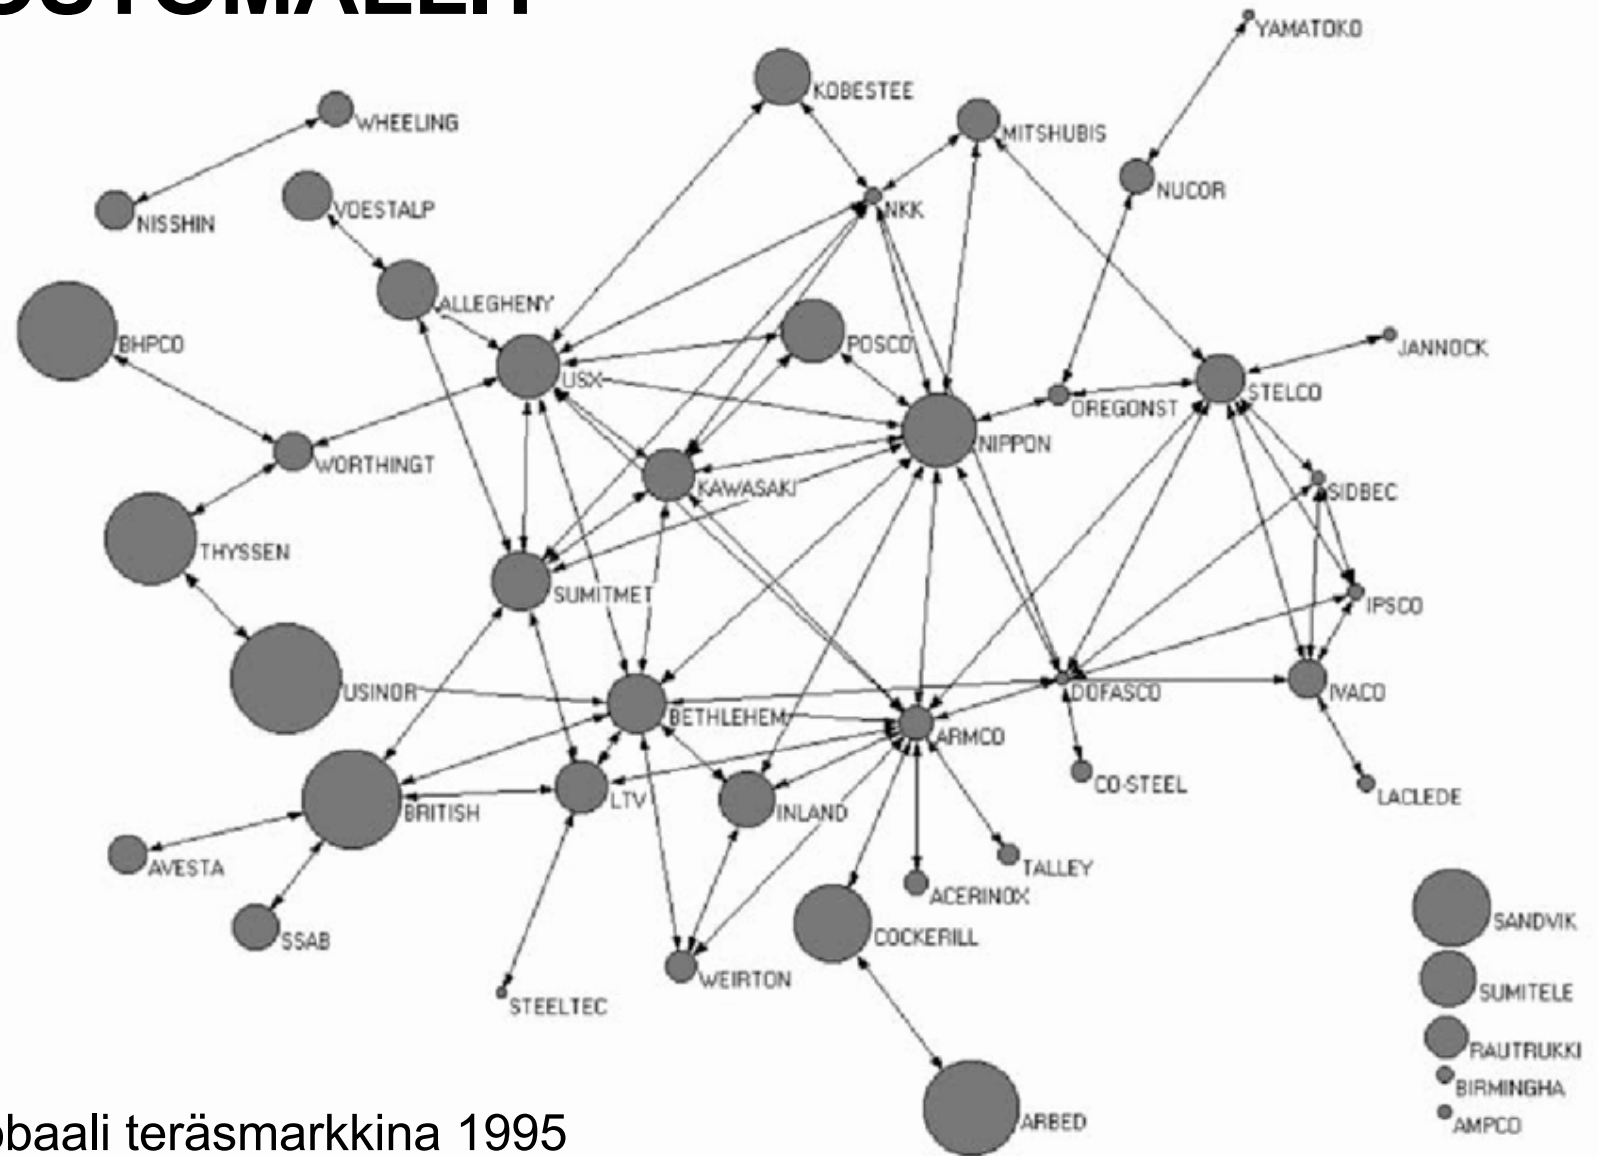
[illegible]

YAMATOKO
KOBESTEE
WHEELING
MITSHUBIS
NUCOR
NISSHIN
VOESTALP
NKK
ALLEGHENY
BHPCO
POSCO
JANNOCK
USX
STELCO
OREGONST
NIPPON
WORTHINGT
KAWASAKI
SIDBEC
THYSSEN
SUMITMET
IPSCO
USINOR
DOFASCO
IVACO
BETHLEHEM
ARMCO
CO-STEEL
LACLEDE
BRITISH
LTV
INLAND
AVESTA
TALLEY
ACERINOX
SANDVIK
COCKERILL
SSAB
WEIRTON
SUMITELE
STEELTEC
RAUTRUKKI
BIRMINGHA
AMPCO
ARBED

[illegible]baali teräsmarkkina 1995